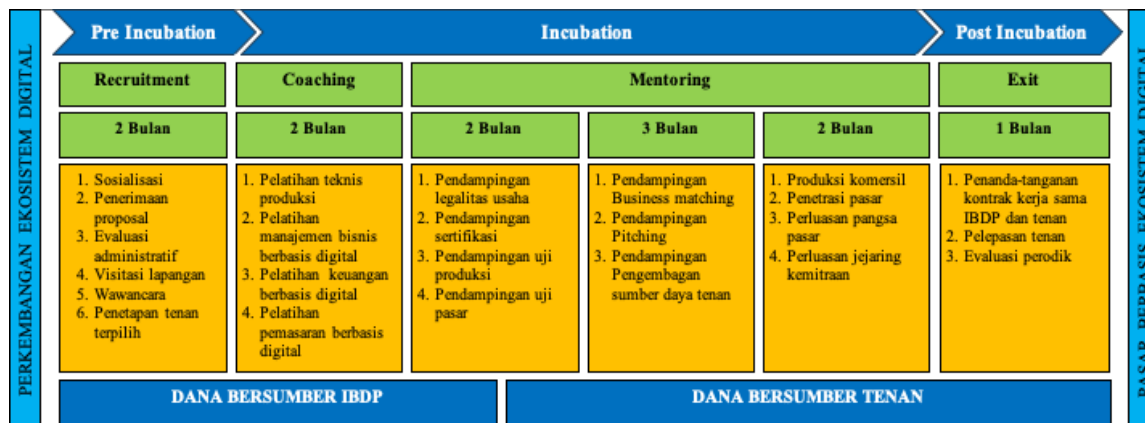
PERKEMBANGAN EKOSISTEM DIGITAL

Pre Incubation

Incubation

Post Incubation

| Recruitment | Coaching | Mentoring | | | Exit |
|---|---|---|---|---|---|
| 2 Bulan | 2 Bulan | 2 Bulan | 3 Bulan | 2 Bulan | 1 Bulan |
| 1. Sosialisasi 2. Penerimaan proposal 3. Evaluasi administratif 4. Visitasi lapangan 5. Wawancara 6. Penetapan tenan terpilih | 1. Pelatihan teknis produksi 2. Pelatihan manajemen bisnis berbasis digital 3. Pelatihan keuangan berbasis digital 4. Pelatihan pemasaran berbasis digital | 1. Pendampingan legalitas usaha 2. Pendampingan sertifikasi 3. Pendampingan uji produksi 4. Pendampingan uji pasar | 1. Pendampingan Business matching 2. Pendampingan Pitching 3. Pendampingan Pengembagan sumber daya tenan | 1. Produksi komersil 2. Penetrasi pasar 3. Perluasan pangsa pasar 4. Perluasan jejaring kemitraan | 1. Penanda-tanganan kontrak kerja sama IBDP dan tenan 2. Pelepasan tenan 3. Evaluasi perodik |

DANA BERSUMBER IBDP

DANA BERSUMBER TENAN

PASAR BERBASIS EKOSISTEM DIGITAL